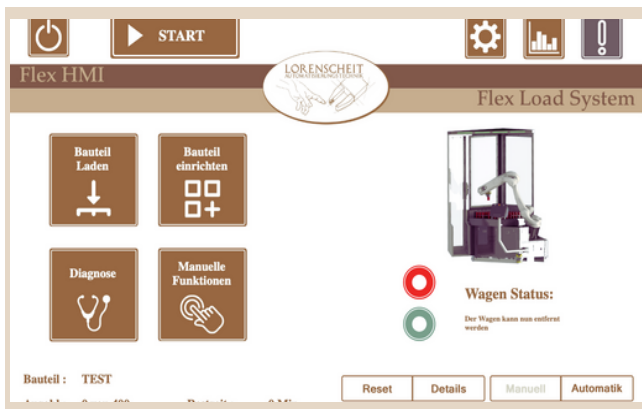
START

Flex HMI

LORENSCHEIT
AUTOMATISIERUNGSTECHNIK

Flex Load System

Bauteil Laden

Bauteil einrichten

Diagnose

Manuelle Funktionen

Wagen Status:

Der Wagen kann nun entfernt werden

Bauteil : TEST

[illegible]

Reset

Details

Manuell

Automatik